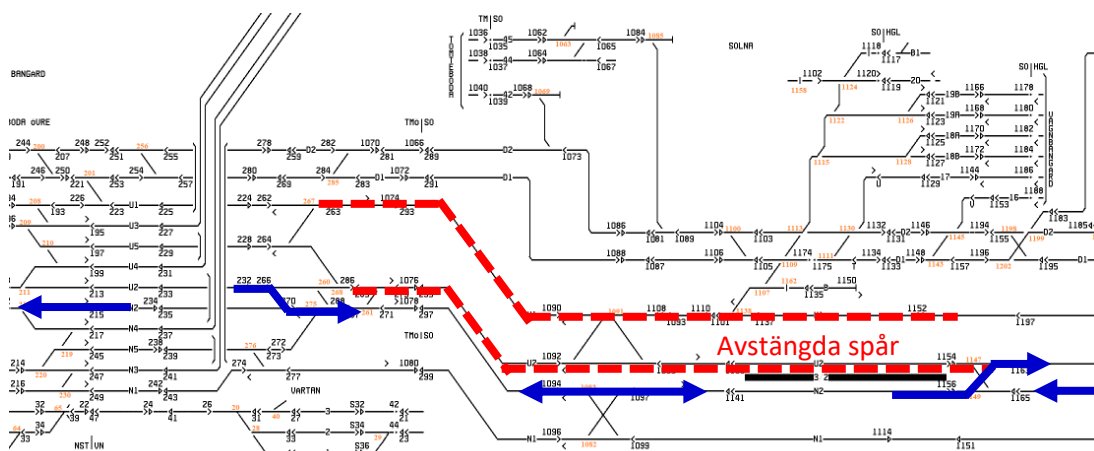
BANGÅRD

ODA ØVRE

TM|SO

1036 1062 1084 1085

45 1063 1065

1038 1064

1037 44 1067

1040 1068 1069

42

1039

SOLNA

SO|HGL

1118

1117

1102 1120

1158 1124 1119 20

SO|HGL

19B 1166 1178

1121

19A 1168 1180

1122 1126 1123

18A 1170 1182

1125

18B 1172 1184

1115 1128 1127

17 1144 1186

1129

16

1153 1180

VÄRTABANGÅRD

TMo|SO

244 248 252 256

208 207 251 255

1070 1066

278 282 02

259 281 289

246 250 254 02

191 221 253 257 280 284 1072

203 269 283 285 01 291 01 1073

226

193 223 U1 225 224 262 1074

267 263 293

195 U3 227

1086 1104 1132 1146 1194 DZ 1183

U5 229 228 264 1081 1089 1100 1103 1110 1130 1131 02 1145 1155 1198 1199 1185

U4 199 231 1106 1088 1174 1134 1148 1196 D1

U2 213 233 266 1087 1105 1109 1175 1111 1133 D1 1143 1157 1202 1195

234 232 286 1076

N2 215 235 270 275 260 288 1078 1150

237 271 297 1090 1108 1110 1107 1162 1135 1152

N5 238 276 272 1093 1137 1197

219 245 239 273 TMo|SO

214 N3 241 274 1080 1092

220 217 247 277 299 U2 1154 1147

216 242 Avstängda spår

N1 249 243 VARTAN 1094 1161

230 1097 N2 1156

1097 1141 1165

32 22 24 26 S32 42

39 47 41 28 40 27 43

34 1096

35 33 2 S34 44 N1 1114

28 29 1099 1151

NST|UN S36

1082